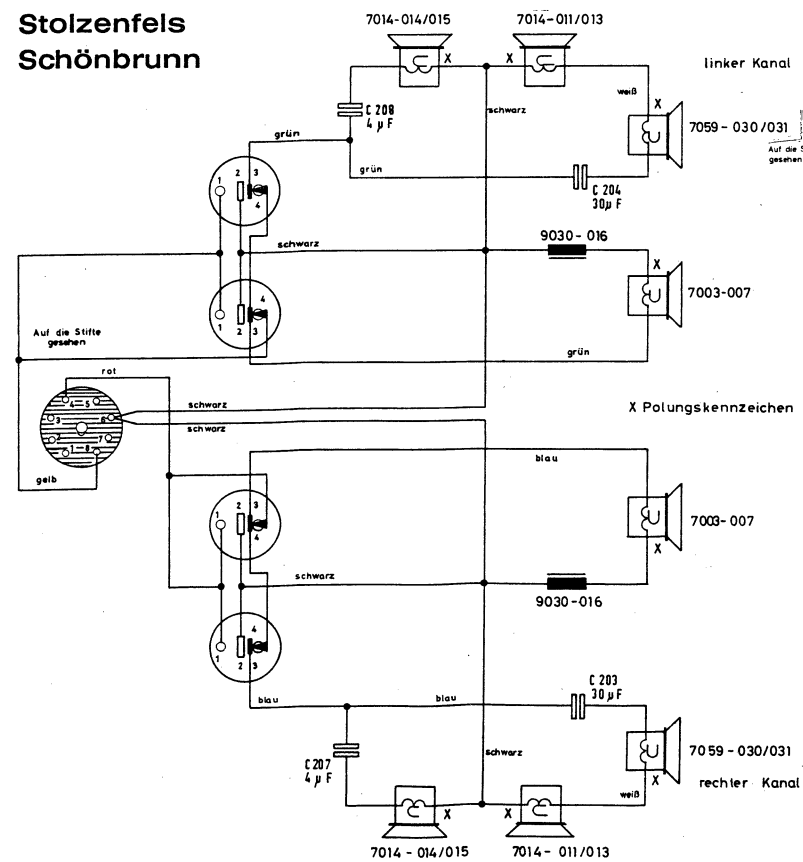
Stolzenfels
Schönbrunn

7014-014/015
7014-011/013
linker Kanal
X
X
weiß
X
schwarz
C 208
4 µF
grün
7059-030/031
Auf die S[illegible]
gesehen
1 2 3 4
grün
C 204
30µ F
schwarz
9030-016
X
7003-007
1 2 3 4
Auf die Stifte gesehen
grün
rot
4 5
3 6
2 7
1 8
schwarz
schwarz
X Polungskennzeichen
gelb
blau
1 2 3 4
7003-007
X
schwarz
9030-016
1 2 3 4
C 203
30 µF
blau
blau
7059-030/031
C 207
4 µF
schwarz
X
X
X
weiß
rechter Kanal
7014-014/015
7014-011/013